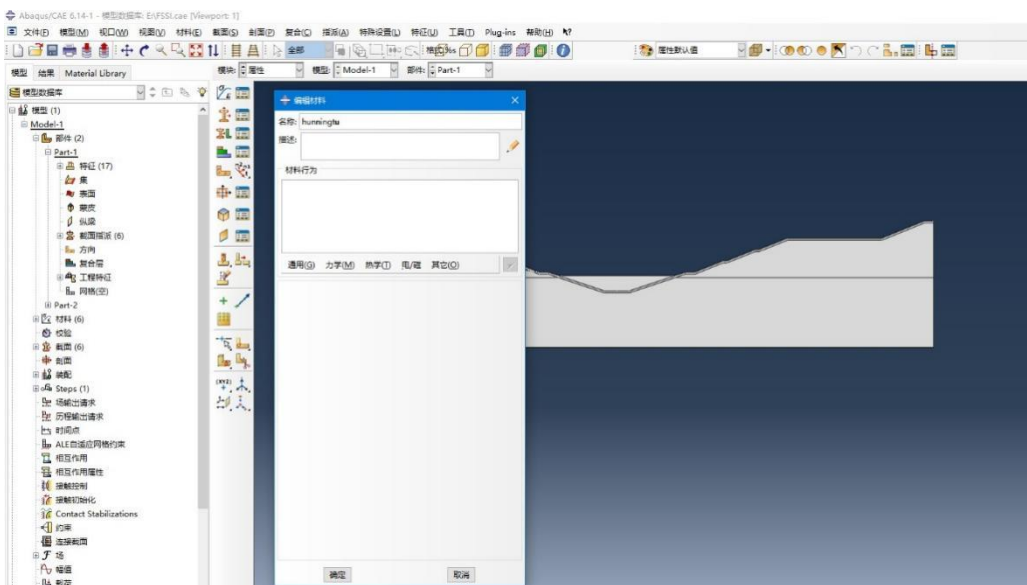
Abaqus/CAE 6.14-1 - 模型数据库: E:\FSSI.cae [Viewport: 1]

文件(F) 模型(M) 视口(W) 视图(V) 材料(E) 截面(S) 剖面(P) 复合(C) 指派(A) 特殊设置(L) 特征(U) 工具(T) Plug-ins 帮助(H)

全部

属性默认值

模型 结果 Material Library

模块: 属性 模型: Model-1 部件: Part-1

模型数据库

模型 (1)
Model-1
部件 (2)
Part-1
特征 (17)
集
表面
蒙皮
纵梁
截面指派 (6)
方向
复合层
工程特征
网格(空)
Part-2
材料 (6)
校验
截面 (6)
剖面
装配
Steps (1)
场输出请求
历程输出请求
时间点
ALE自适应网格约束
相互作用
相互作用属性
接触控制
接触初始化
Contact Stabilizations
约束
连接截面
场
幅值
载荷

编辑材料

名称: hunningtu

描述:

材料行为

通用(G) 力学(M) 热学(T) 电/磁 其它(O)

确定 取消